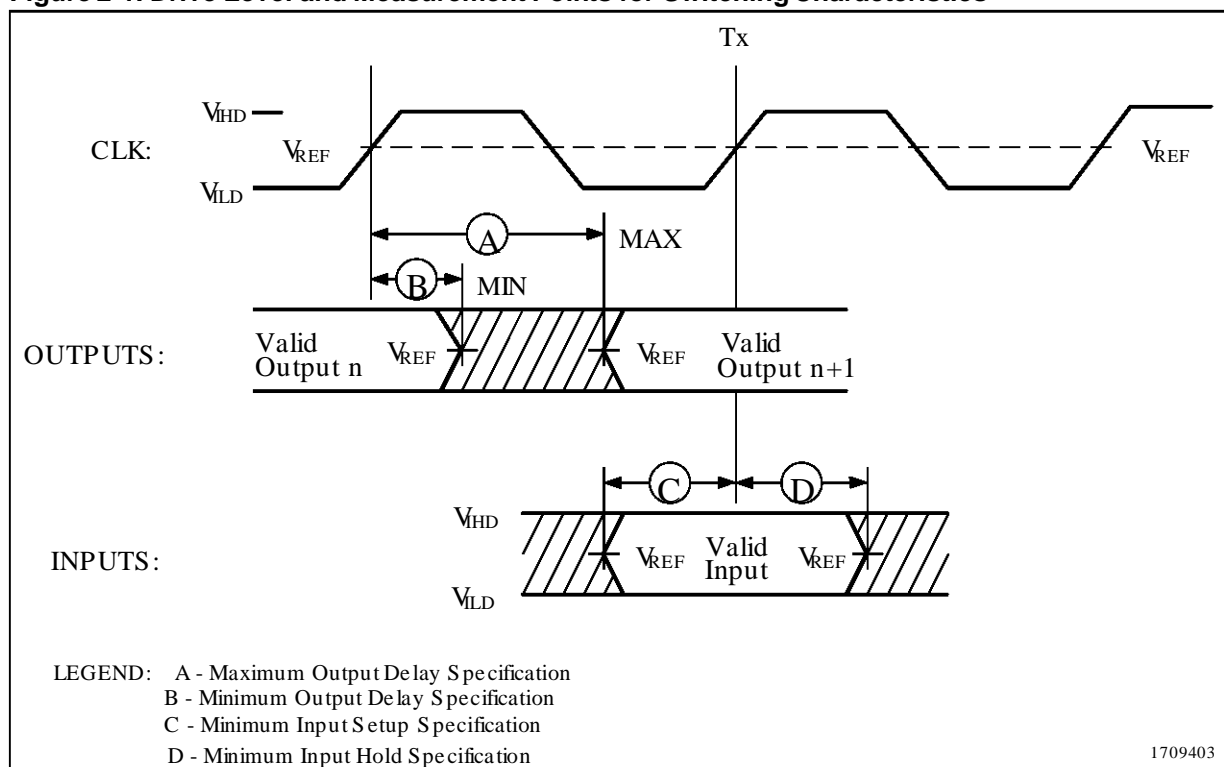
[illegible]

Tx

$V_{IHD}$

CLK:

$V_{REF}$

$V_{REF}$

$V_{ILD}$

A

MAX

B

MIN

OUTPUTS:

Valid Output n

$V_{REF}$

$V_{REF}$

Valid Output n+1

C

D

$V_{IHD}$

INPUTS:

$V_{REF}$

Valid Input

$V_{REF}$

$V_{ILD}$

LEGEND: A - Maximum Output Delay Specification
B - Minimum Output Delay Specification
C - Minimum Input Setup Specification
D - Minimum Input Hold Specification

1709403